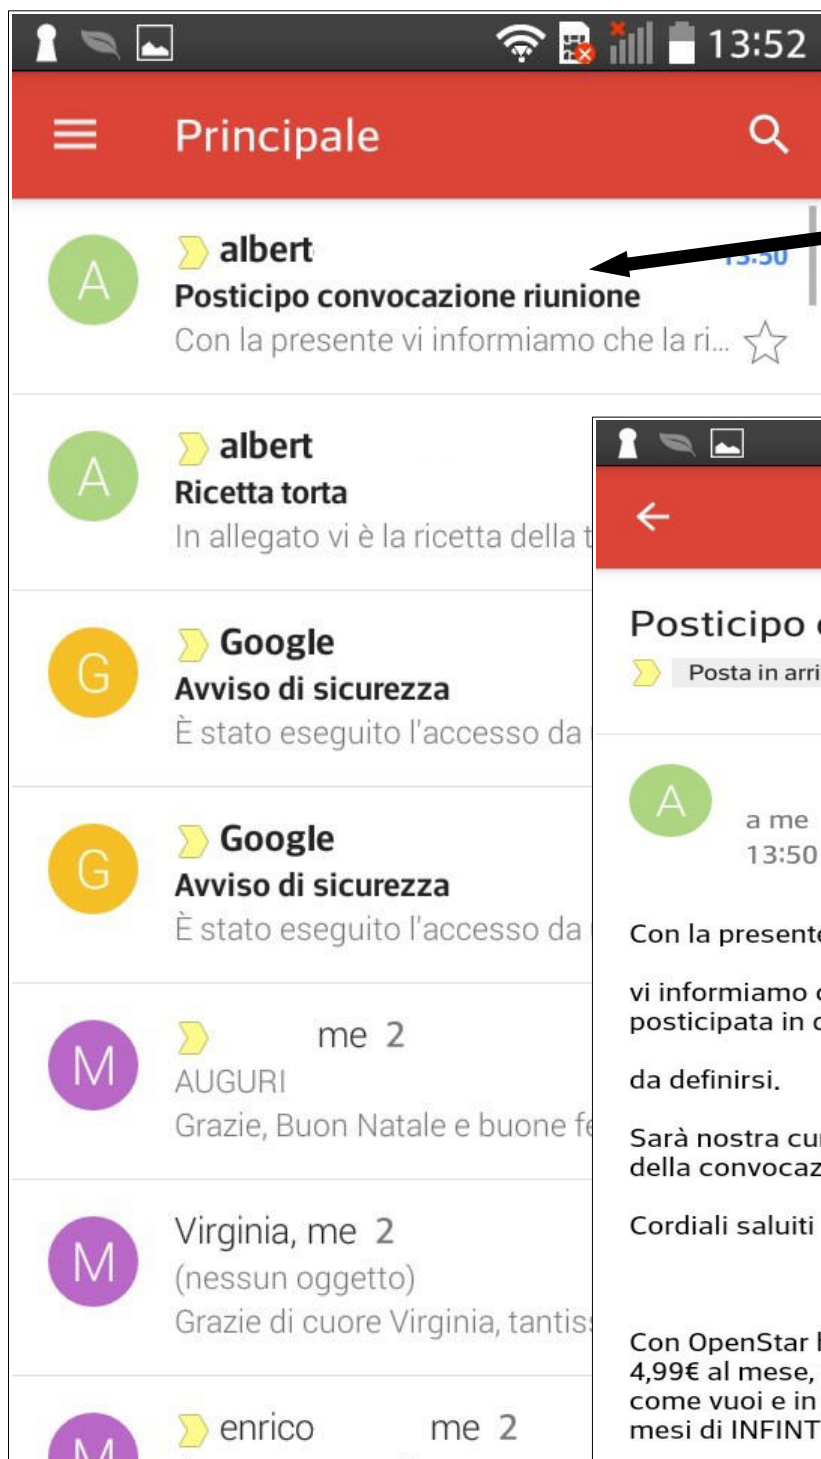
13:52

Principale

A albert 13:50
Posticipo convocazione riunione
Con la presente vi informiamo che la ri...

A albert
Ricetta torta
In allegato vi è la ricetta della t

G Google
Avviso di sicurezza
È stato eseguito l'accesso da

G Google
Avviso di sicurezza
È stato eseguito l'accesso da

M me 2
AUGURI
Grazie, Buon Natale e buone fe

M Virginia, me 2
(nessun oggetto)
Grazie di cuore Virginia, tantis

M enrico me 2

Posticipo
Posta in arri

A
a me
13:50

Con la presente

vi informiamo
posticipata in

da definirsi.

Sarà nostra cu
della convocaz

Cordiali saluti

Con OpenStar
4,99€ al mese,
come vuoi e in
mesi di INFINT